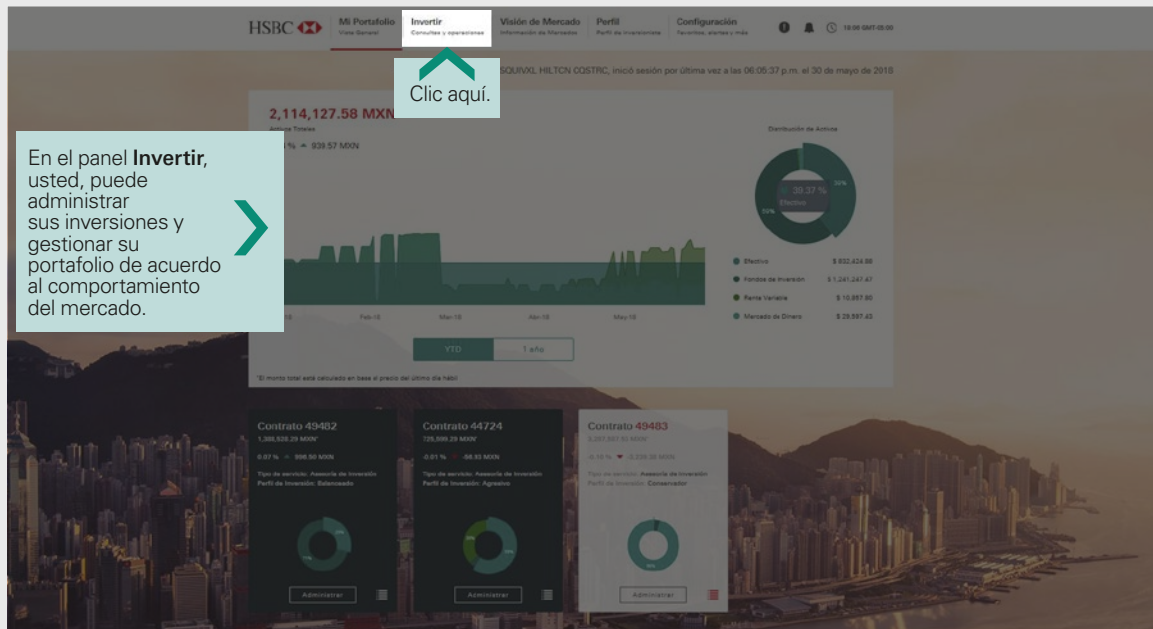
HSBC

Mi Portafolio
Vista General

Invertir
Consultas y operaciones

Visión de Mercado
Información de Mercados

Perfil
Perfil de Inversionista

Configuración
Favoritos, alertas y más

10:06 GMT-05:00

Clic aquí.

SQUIVXL HILTCN COSTRC, inició sesión por última vez a las 06:05:37 p.m. el 30 de mayo de 2018

2,114,127.58 MXN
Activos Totales
% ▲ 939.57 MXN

En el panel **Invertir**, usted, puede administrar sus inversiones y gestionar su portafolio de acuerdo al comportamiento del mercado.

Distribución de Activos

39.37 %
Efectivo

Feb-18
Mar-18
Abr-18
May-18

Efectivo $ 832,424.86
Fondos de Inversión $ 1,241,247.47
Renta Variable $ 10,857.80
Mercado de Dinero $ 29,597.43

YTD
1 año

*El monto total está calculado en base al precio del último día hábil

Contrato 49482
1,388,535.29 MXN*
0.07 % ▲ 956.50 MXN
Tipo de servicio: Asesoría de Inversión
Perfil de Inversión: Balanceado
Administrar

Contrato 44724
725,599.29 MXN*
-0.01 % ▼ -98.93 MXN
Tipo de servicio: Asesoría de Inversión
Perfil de Inversión: Agresivo
Administrar

Contrato 49483
Tipo de servicio: Asesoría de Inversión
Perfil de Inversión: Conservador
Administrar